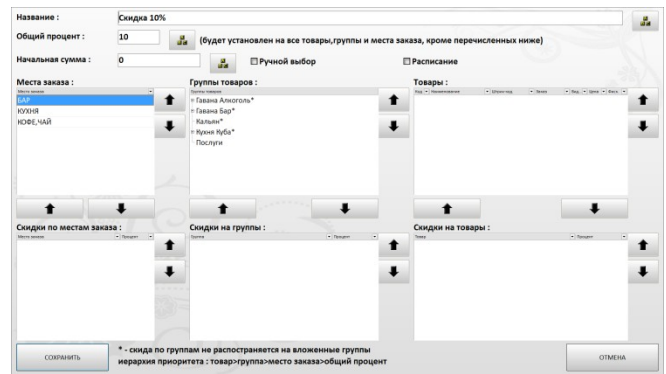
Название : Скидка 10%

Общий процент : 10 (будет установлен на все товары,группы и места заказа, кроме перечисленных ниже)

Начальная сумма : 0 Ручной выбор Расписание

Места заказа :

Место заказа

БАР
КУХНЯ
КОФЕ,ЧАЙ

Группы товаров :

Группа товаров

Гавана Алкоголь*
Гавана Бар*
Кальян*
Кухня Куба*
Послуги

Товары :

Код | Наименование | Штрих-код | Группа | Ед. | Цена | Фасо

Скидки по местам заказа :

Место заказа | Процент

Скидки на группы :

Группа | Процент

Скидки на товары :

Товар | Процент

СОХРАНИТЬ

* - скида по группам не распостраняется на вложенные группы
иерархия приоритета : товар>группа>место заказа>общий процент

ОТМЕНА